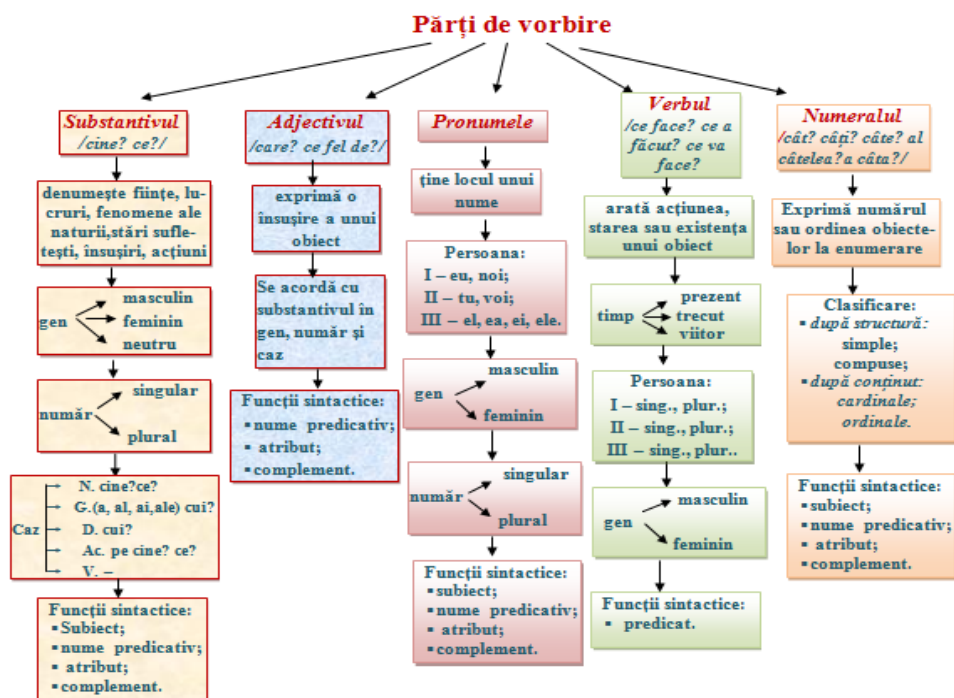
Părţi de vorbire

Substantivul
/cine? ce?/

denumeşte fiinţe, lucruri, fenomene ale naturii,stări sufleteşti, însuşiri, acţiuni

gen masculin feminin neutru

număr singular plural

Caz N. cine?ce?
G.(a, al, ai,ale) cui?
D. cui?
Ac. pe cine? ce?
V. –

Funcţii sintactice:
▪ Subiect;
▪ nume predicativ;
▪ atribut;
▪ complement.

Adjectivul
/care? ce fel de?/

exprimă o însuşire a unui obiect

Se acordă cu substantivul în gen, număr şi caz

Funcţii sintactice:
▪ nume predicativ;
▪ atribut;
▪ complement.

Pronumele

ţine locul unui nume

Persoana:
I – eu, noi;
II – tu, voi;
III – el, ea, ei, ele.

gen masculin feminin

număr singular plural

Funcţii sintactice:
▪ subiect;
▪ nume predicativ;
▪ atribut;
▪ complement.

Verbul
/ce face? ce a făcut? ce va face?

arată acţiunea, starea sau existenţa unui obiect

timp prezent trecut viitor

Persoana:
I – sing., plur.;
II – sing., plur.;
III – sing., plur..

gen masculin feminin

Funcţii sintactice:
▪ predicat.

Numeralul
/cât? câţi? câte? al câtelea? a câta?/

Exprimă numărul sau ordinea obiectelor la enumerare

Clasificare:
▪ după structură:
simple;
compuse;
▪ după conţinut:
cardinale;
ordinale.

Funcţii sintactice:
▪ subiect;
▪ nume predicativ;
▪ atribut;
▪ complement.